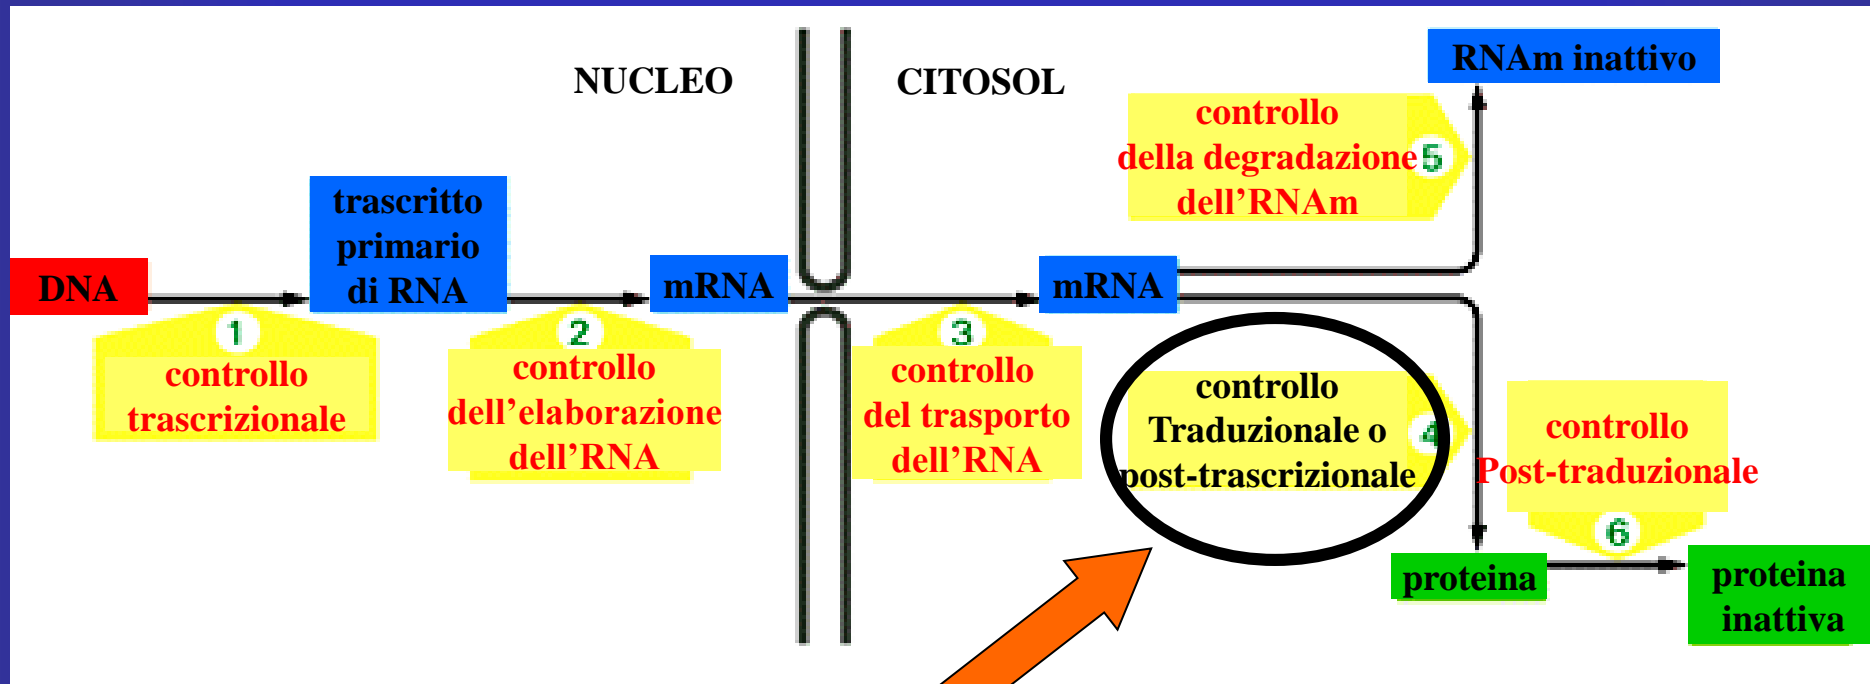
NUCLEO

CITOSOL

RNAm inattivo

controllo della degradazione dell’RNAm

5

trascritto primario di RNA

DNA

mRNA

mRNA

1

controllo trascrizionale

2

controllo dell’elaborazione dell’RNA

3

controllo del trasporto dell’RNA

controllo Traduzionale o post-trascrizionale

4

controllo Post-traduzionale

6

proteina

proteina inattiva